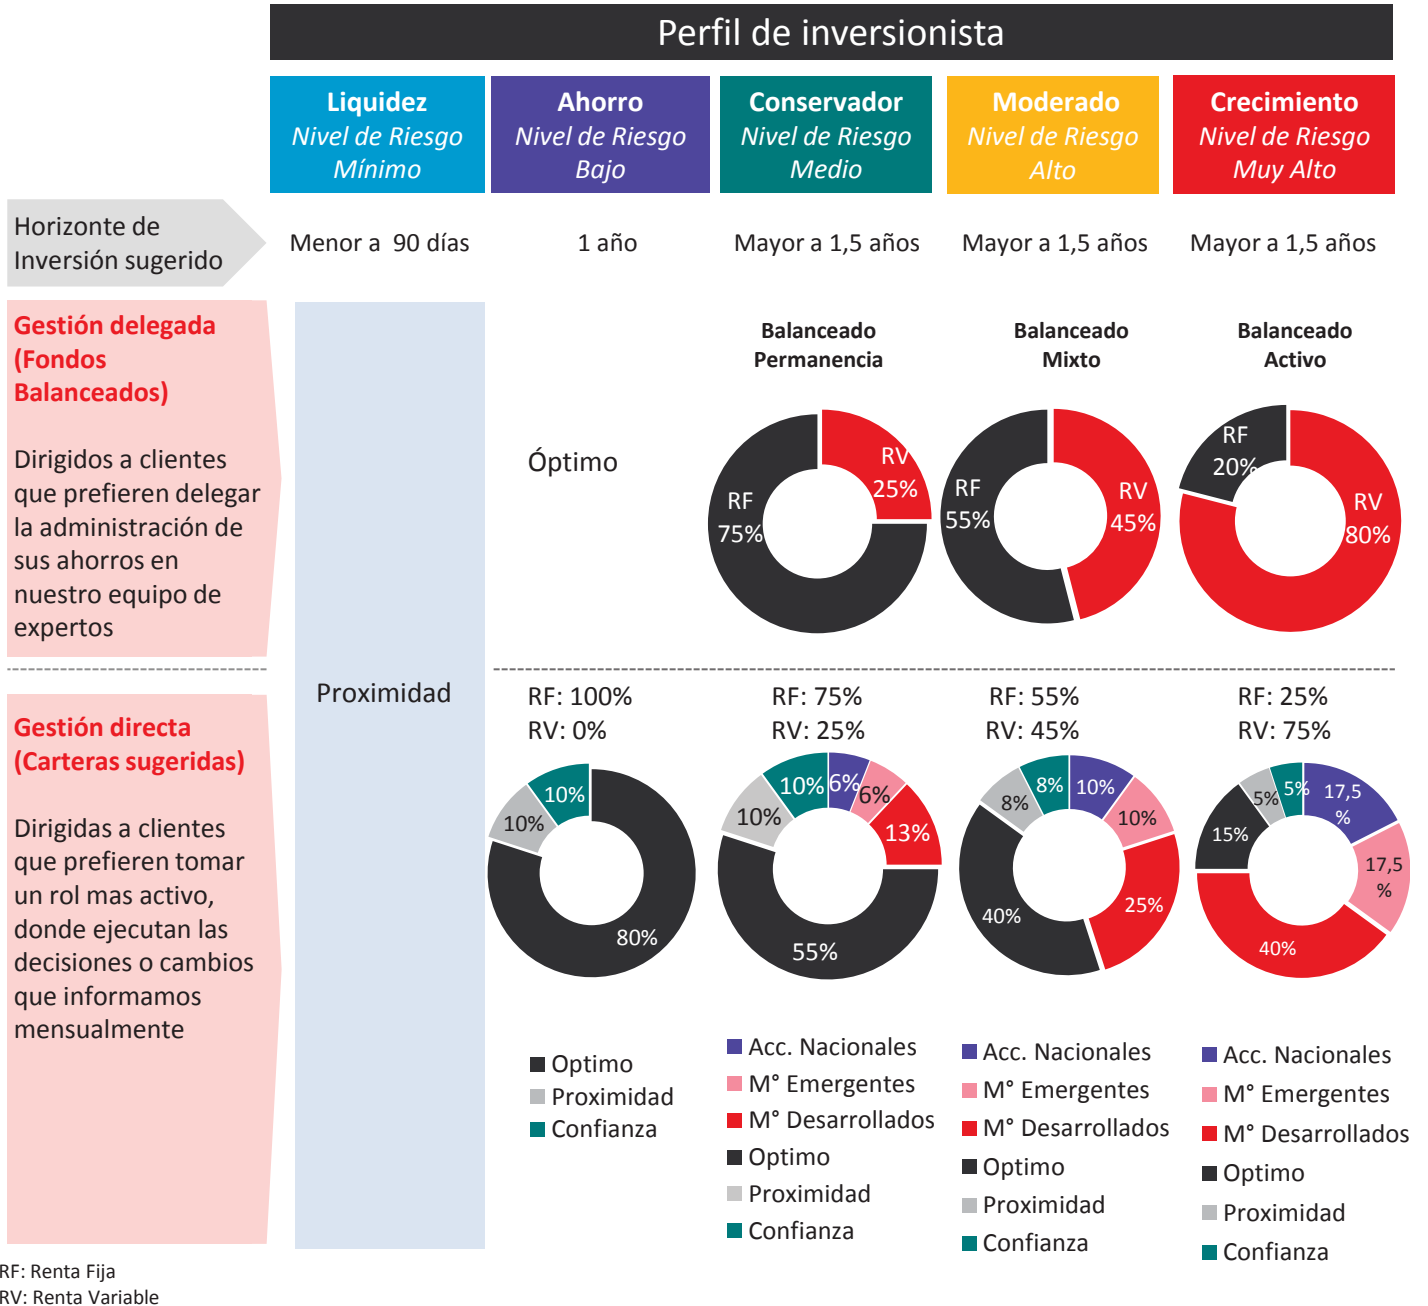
Perfil de inversionista

| | Liquidez *Nivel de Riesgo Mínimo* | Ahorro *Nivel de Riesgo Bajo* | Conservador *Nivel de Riesgo Medio* | Moderado *Nivel de Riesgo Alto* | Crecimiento *Nivel de Riesgo Muy Alto* |
|---|---|---|---|---|---|
| Horizonte de Inversión sugerido | Menor a 90 días | 1 año | Mayor a 1,5 años | Mayor a 1,5 años | Mayor a 1,5 años |

Gestión delegada (Fondos Balanceados)

Dirigidos a clientes que prefieren delegar la administración de sus ahorros en nuestro equipo de expertos

Proximidad

Óptimo

Balanceado Permanencia
RV 25%
RF 75%

Balanceado Mixto
RF 55%
RV 45%

Balanceado Activo
RF 20%
RV 80%

Gestión directa (Carteras sugeridas)

Dirigidas a clientes que prefieren tomar un rol mas activo, donde ejecutan las decisiones o cambios que informamos mensualmente

RF: 100%
RV: 0%
10%
10%
80%
Optimo
Proximidad
Confianza

RF: 75%
RV: 25%
10%
6%
6%
10%
13%
55%
Acc. Nacionales
M° Emergentes
M° Desarrollados
Optimo
Proximidad
Confianza

RF: 55%
RV: 45%
8%
8%
10%
10%
25%
40%
Acc. Nacionales
M° Emergentes
M° Desarrollados
Optimo
Proximidad
Confianza

RF: 25%
RV: 75%
5%
5%
17,5 %
15%
17,5 %
40%
Acc. Nacionales
M° Emergentes
M° Desarrollados
Optimo
Proximidad
Confianza

RF: Renta Fija
RV: Renta Variable